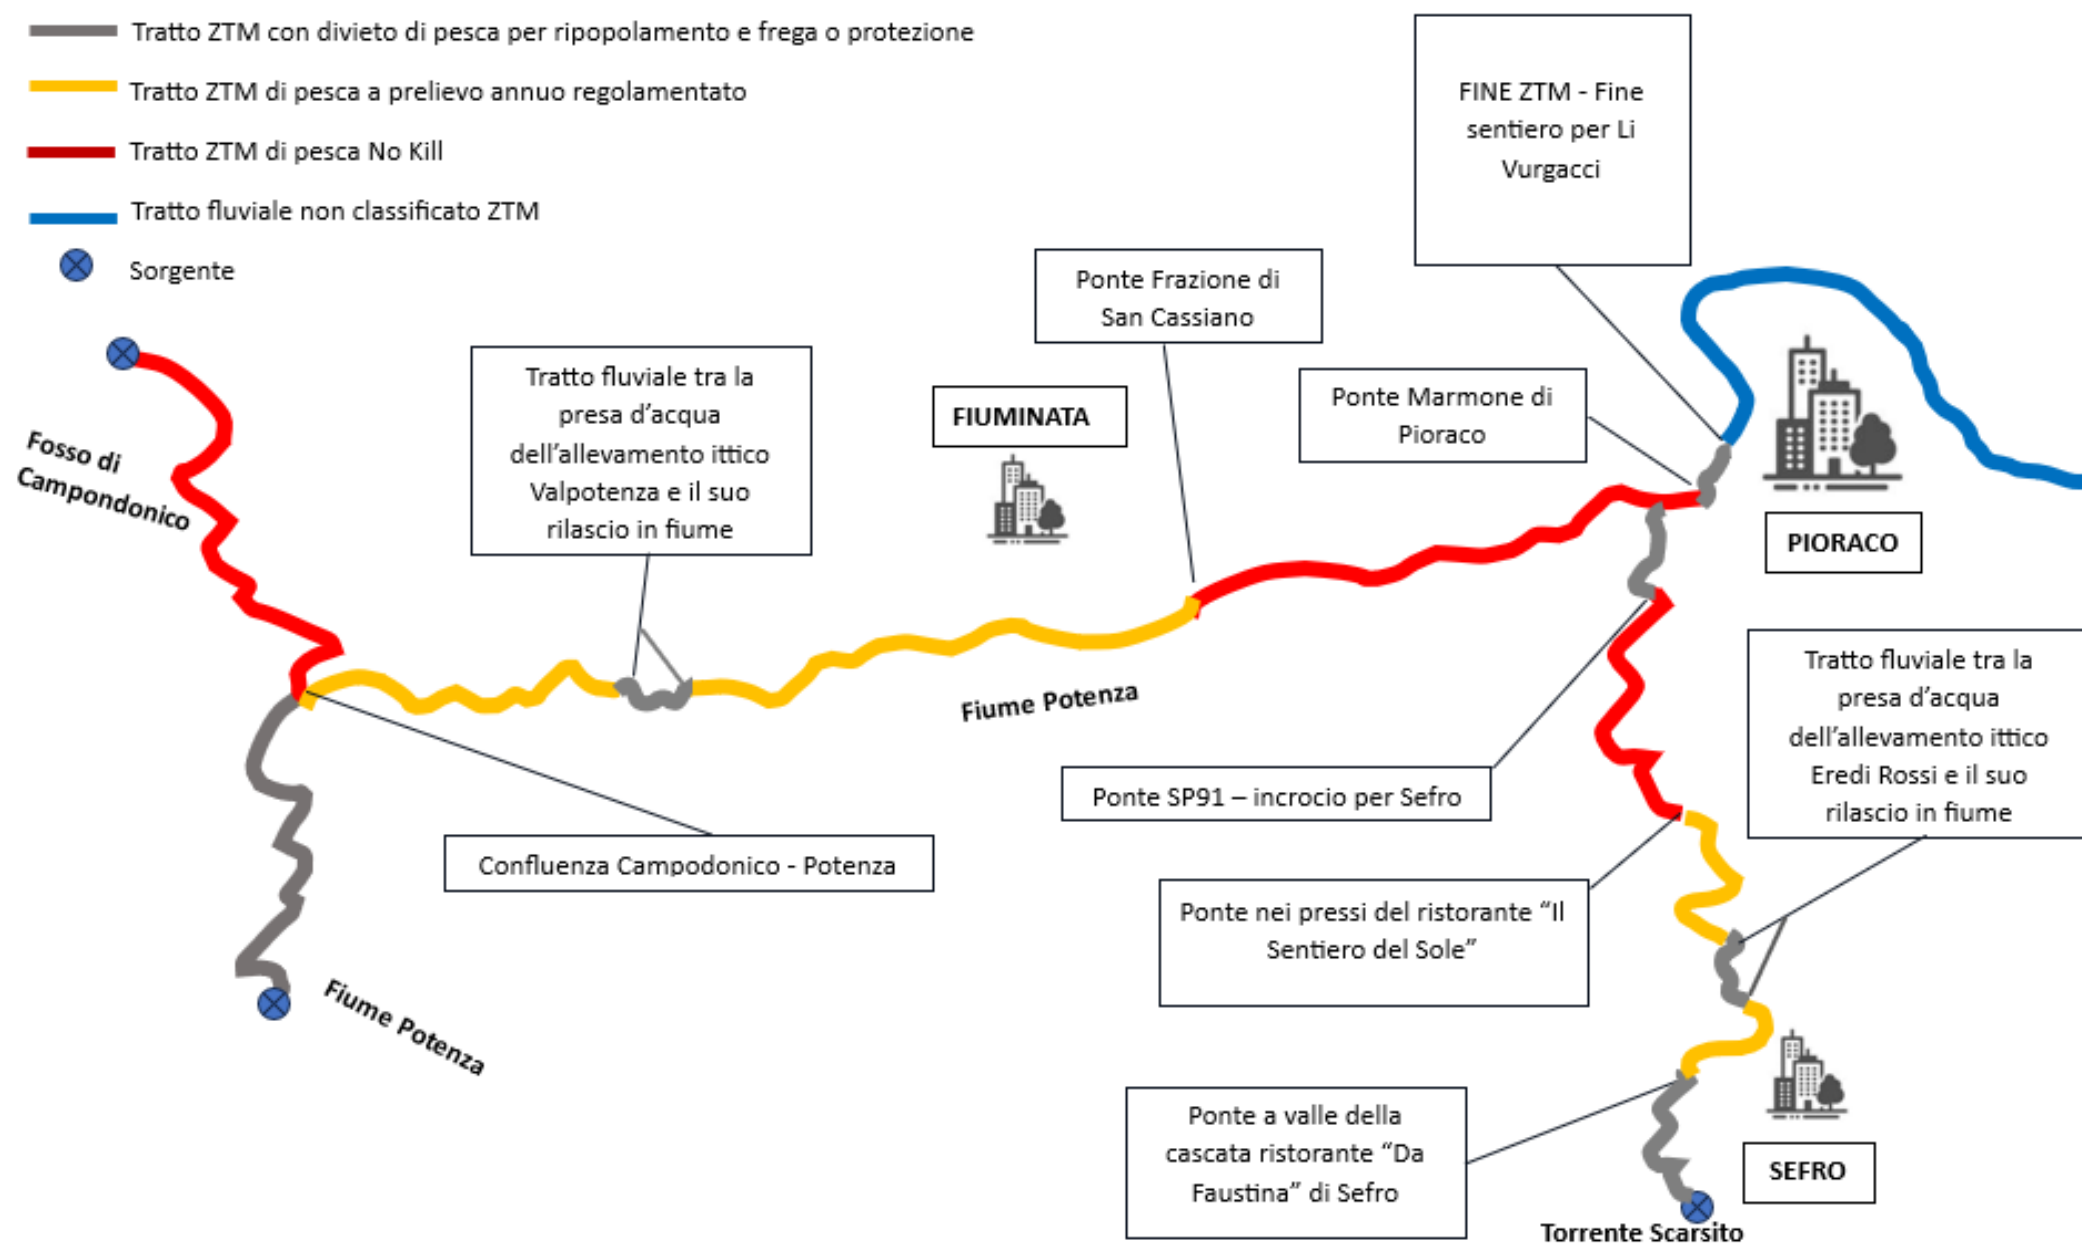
Tratto ZTM con divieto di pesca per ripopolamento e frega o protezione

Tratto ZTM di pesca a prelievo annuo regolamentato

Tratto ZTM di pesca No Kill

Tratto fluviale non classificato ZTM

Sorgente

FINE ZTM - Fine sentiero per Li Vurgacci

Ponte Frazione di San Cassiano

Ponte Marmone di Pioraco

FIUMINATA

PIORACO

Tratto fluviale tra la presa d'acqua dell'allevamento ittico Valpotenza e il suo rilascio in fiume

Fosso di Campondonico

Fiume Potenza

Ponte SP91 – incrocio per Sefro

Tratto fluviale tra la presa d'acqua dell'allevamento ittico Eredi Rossi e il suo rilascio in fiume

Confluenza Campodonico - Potenza

Ponte nei pressi del ristorante "Il Sentiero del Sole"

Fiume Potenza

Ponte a valle della cascata ristorante "Da Faustina" di Sefro

SEFRO

Torrente Scarsito